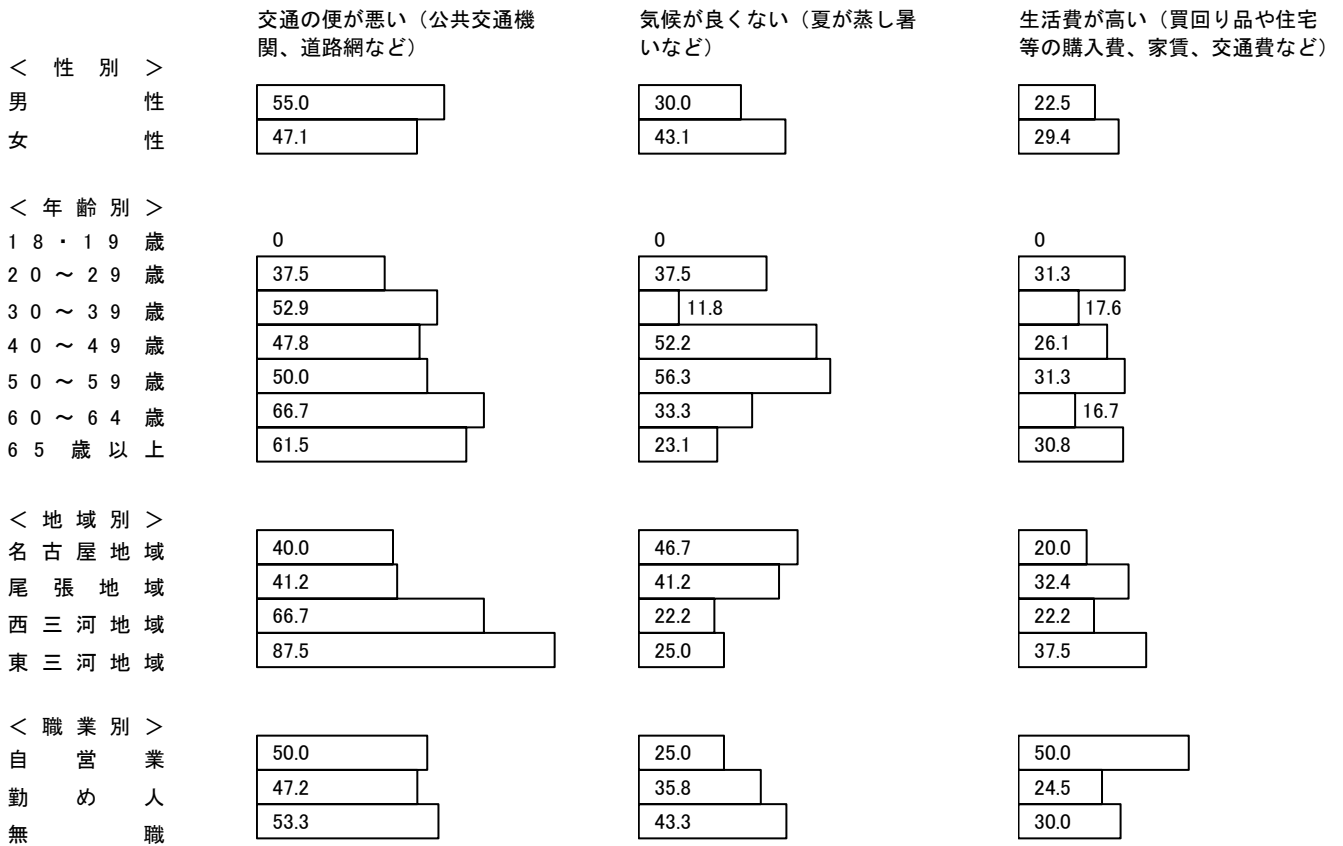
| | 交通の便が悪い（公共交通機関、道路網など） | 気候が良くない（夏が蒸し暑いなど） | 生活費が高い（買回り品や住宅等の購入費、家賃、交通費など） |
|---|---|---|---|
| ＜ 性 別 ＞ | | | |
| 男 性 | 55.0 | 30.0 | 22.5 |
| 女 性 | 47.1 | 43.1 | 29.4 |
| ＜ 年 齢 別 ＞ | | | |
| 18・19 歳 | 0 | 0 | 0 |
| 20 ～ 29 歳 | 37.5 | 37.5 | 31.3 |
| 30 ～ 39 歳 | 52.9 | 11.8 | 17.6 |
| 40 ～ 49 歳 | 47.8 | 52.2 | 26.1 |
| 50 ～ 59 歳 | 50.0 | 56.3 | 31.3 |
| 60 ～ 64 歳 | 66.7 | 33.3 | 16.7 |
| 65 歳 以 上 | 61.5 | 23.1 | 30.8 |
| ＜ 地 域 別 ＞ | | | |
| 名 古 屋 地 域 | 40.0 | 46.7 | 20.0 |
| 尾 張 地 域 | 41.2 | 41.2 | 32.4 |
| 西 三 河 地 域 | 66.7 | 22.2 | 22.2 |
| 東 三 河 地 域 | 87.5 | 25.0 | 37.5 |
| ＜ 職 業 別 ＞ | | | |
| 自 営 業 | 50.0 | 25.0 | 50.0 |
| 勤 め 人 | 47.2 | 35.8 | 24.5 |
| 無 職 | 53.3 | 43.3 | 30.0 |